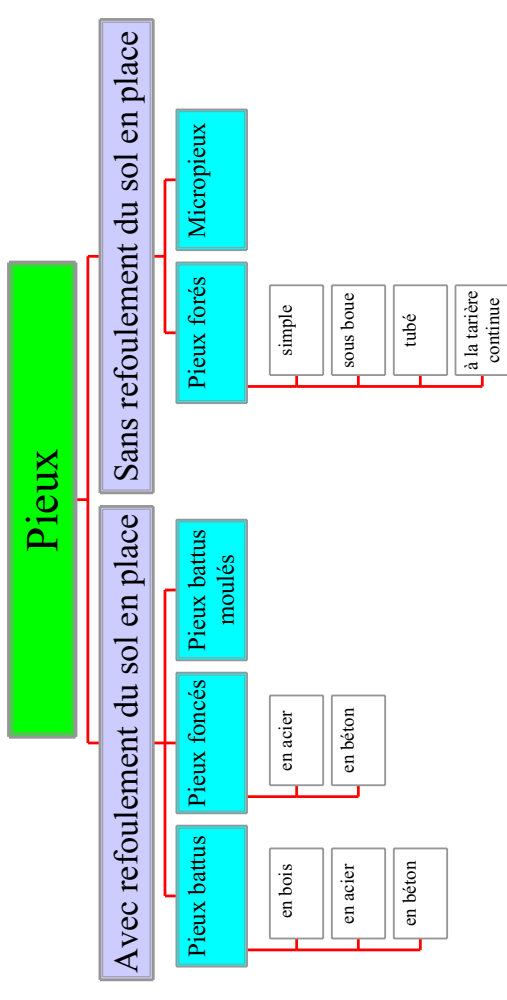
Pieux

Avec refoulement du sol en place

Pieux battus

en bois

en acier

en béton

Pieux foncés

en acier

en béton

Pieux battus moulés

Sans refoulement du sol en place

Pieux forés

simple

sous boue

tubé

à la tarière continue

Micropieux